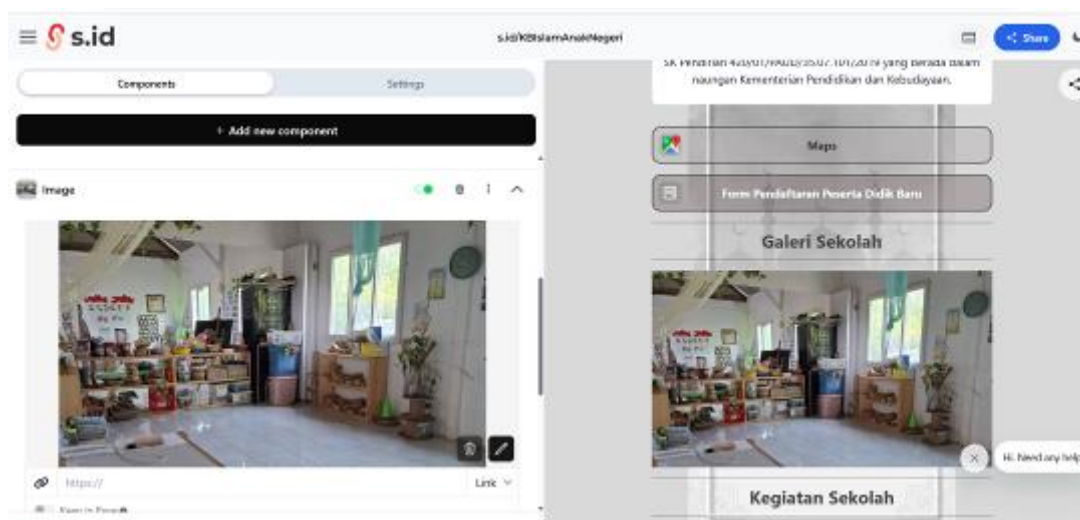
s.id

s.id/KBIslamAnakNegeri

Share

Components

Settings

+ Add new component

Image

https://

Link

SK Pendirian 421/01/99/02/35/07.101/2019 yang berada dalam naungan Kementerian Pendidikan dan Kebudayaan.

Maps

Form Pendaftaran Peserta Didik Baru

Galeri Sekolah

Kegiatan Sekolah

Hi. Need any help